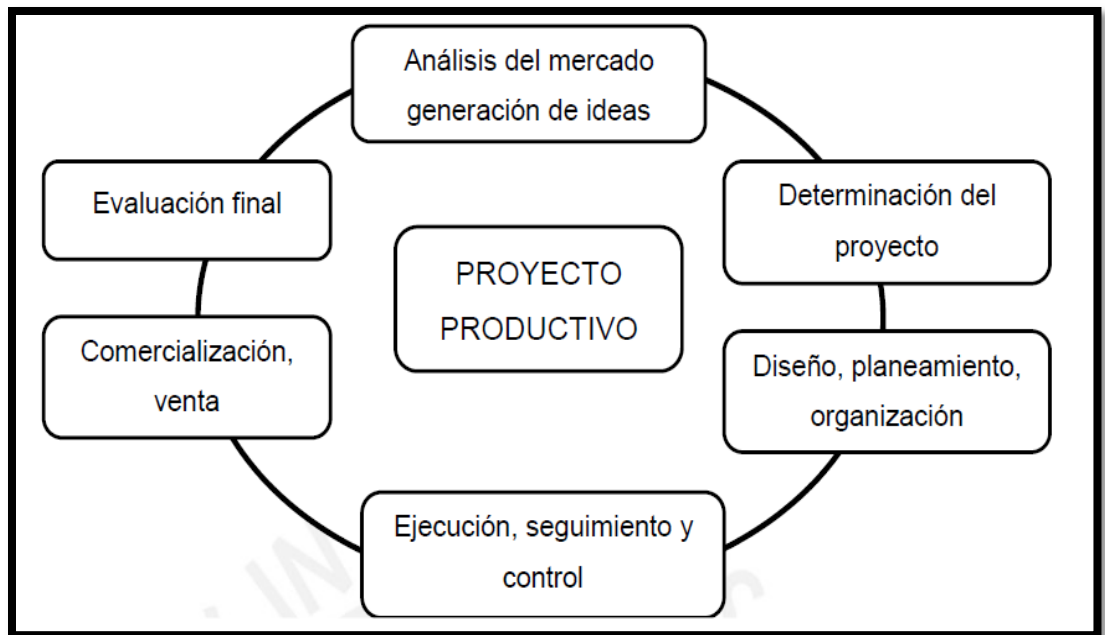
Análisis del mercado generación de ideas

Determinación del proyecto

Diseño, planeamiento, organización

Ejecución, seguimiento y control

Comercialización, venta

Evaluación final

PROYECTO PRODUCTIVO